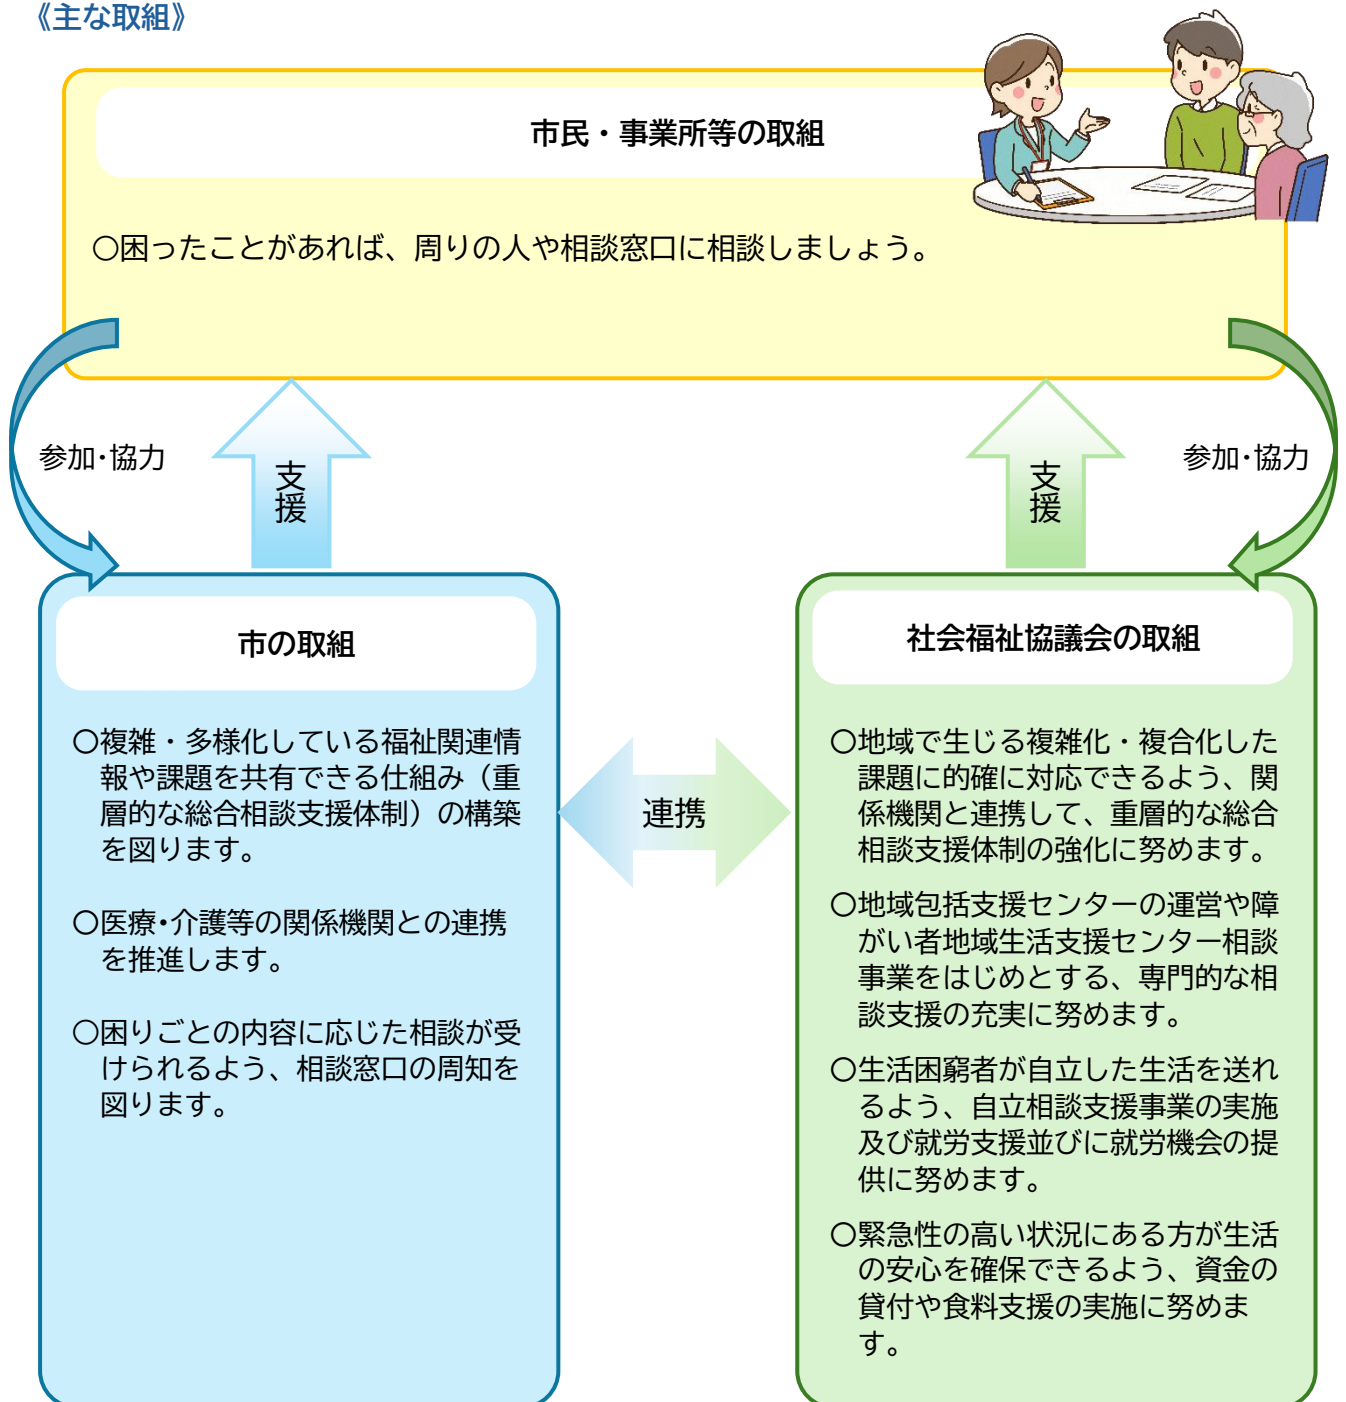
《主な取組》

市民・事業所等の取組

○困ったことがあれば、周りの人や相談窓口に相談しましょう。

参加･協力

支援

支援

参加･協力

市の取組

○複雑・多様化している福祉関連情報や課題を共有できる仕組み（重層的な総合相談支援体制）の構築を図ります。

○医療･介護等の関係機関との連携を推進します。

○困りごとの内容に応じた相談が受けられるよう、相談窓口の周知を図ります。

連携

社会福祉協議会の取組

○地域で生じる複雑化・複合化した課題に的確に対応できるよう、関係機関と連携して、重層的な総合相談支援体制の強化に努めます。

○地域包括支援センターの運営や障がい者地域生活支援センター相談事業をはじめとする、専門的な相談支援の充実に努めます。

○生活困窮者が自立した生活を送れるよう、自立相談支援事業の実施及び就労支援並びに就労機会の提供に努めます。

○緊急性の高い状況にある方が生活の安心を確保できるよう、資金の貸付や食料支援の実施に努めます。